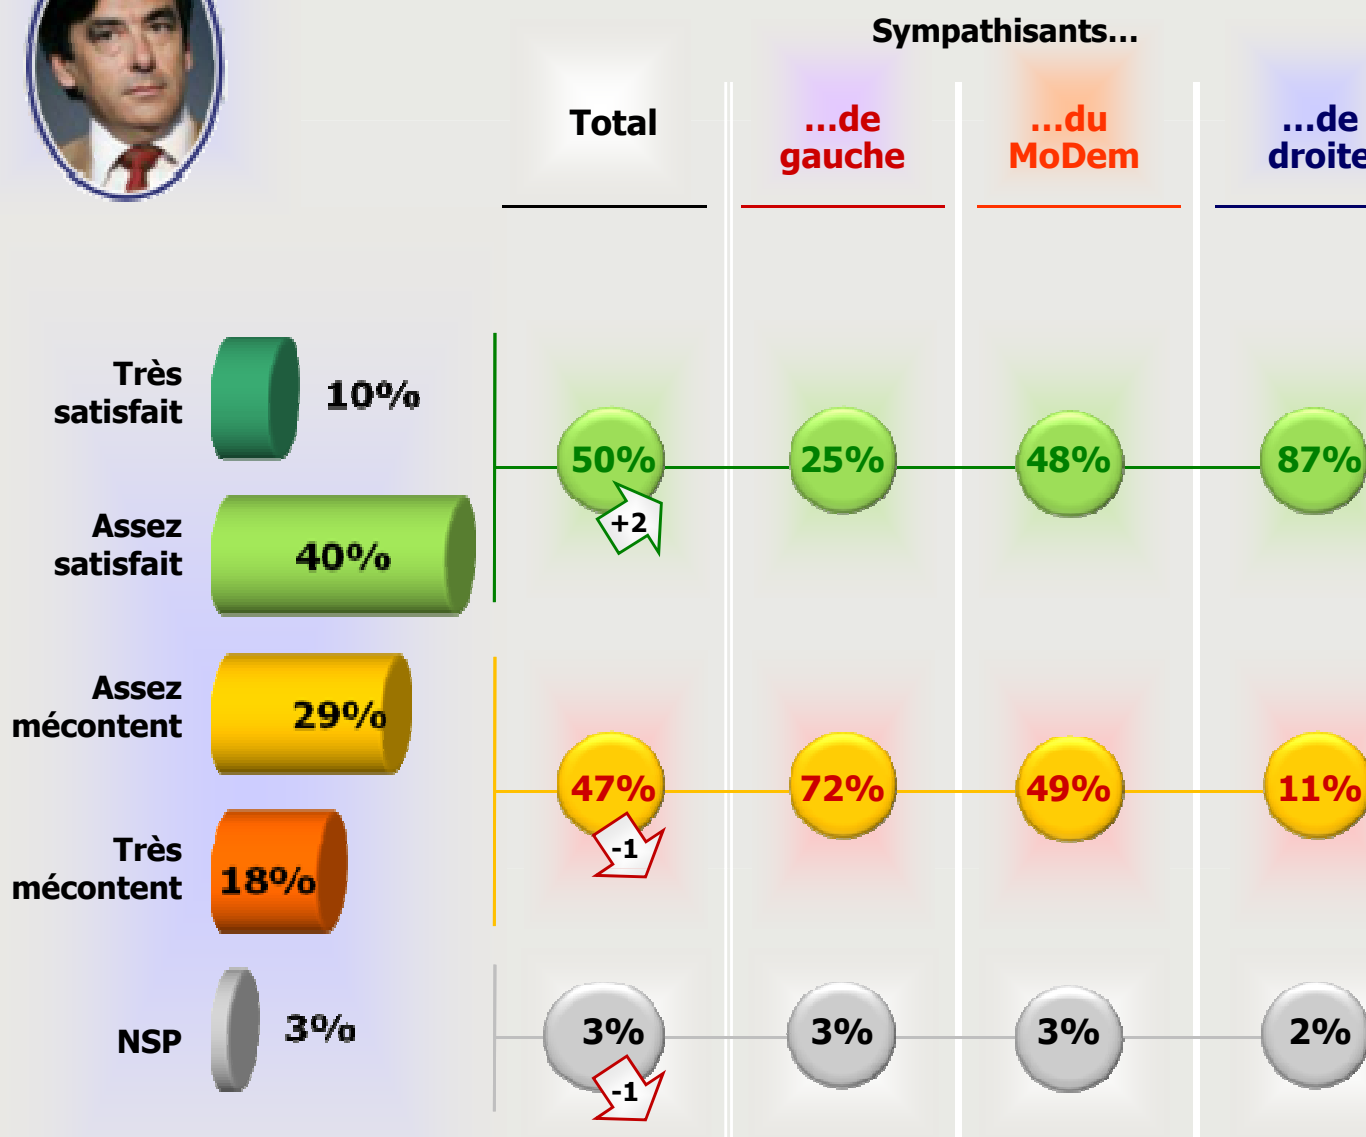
Sympathisants...

| | Total | ...de gauche | ...du MoDem | ...de droite |
|---|---|---|---|---|
| Très satisfait 10% / Assez satisfait 40% | 50% +2 | 25% | 48% | 87% |
| Assez mécontent 29% / Très mécontent 18% | 47% -1 | 72% | 49% | 11% |
| NSP 3% | 3% -1 | 3% | 3% | 2% |